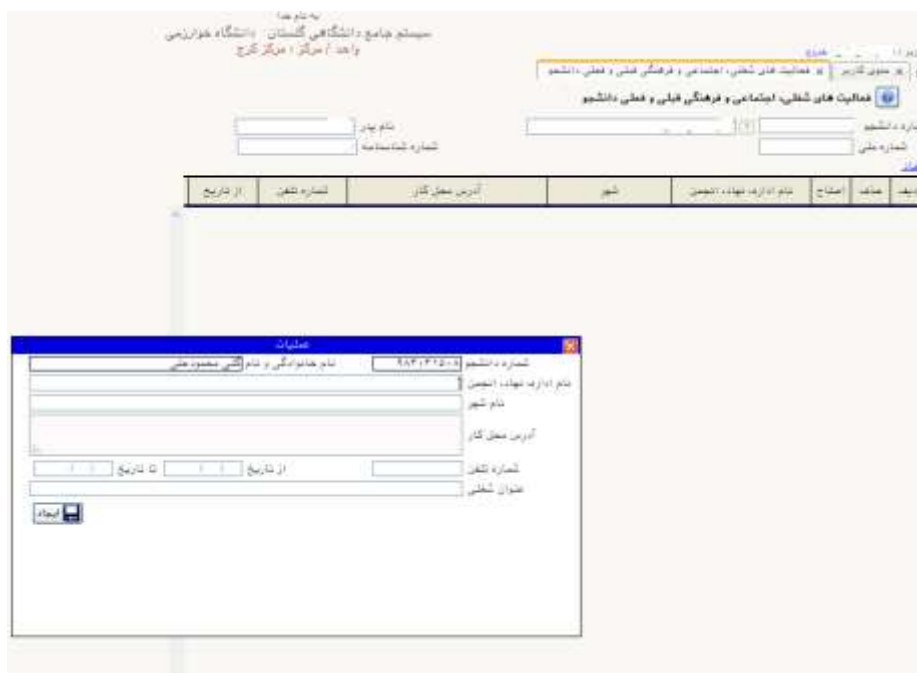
به نام خدا
سیستم جامع دانشگاهی گلستان دانشگاه خوارزمی
واحد / مرکز : مرکز کرج

خروج

منوی کاربر | فعالیت های شغلی، اجتماعی و فرهنگی قبلی و فعلی دانشجو

فعالیت های شغلی، اجتماعی و فرهنگی قبلی و فعلی دانشجو

شماره دانشجو
نام پدر
شماره ملی
شماره شناسنامه

| حذف | اصلاح | نام اداره، نهاد، انجمن | شهر | آدرس محل کار | شماره تلفن | از تاریخ |
|---|---|---|---|---|---|---|

عملیات

شماره دانشجو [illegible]
نام خانوادگی و نام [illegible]
نام اداره، نهاد، انجمن
نام شهر
آدرس محل کار
شماره تلفن
از تاریخ
تا تاریخ
عنوان شغلی
ایجاد